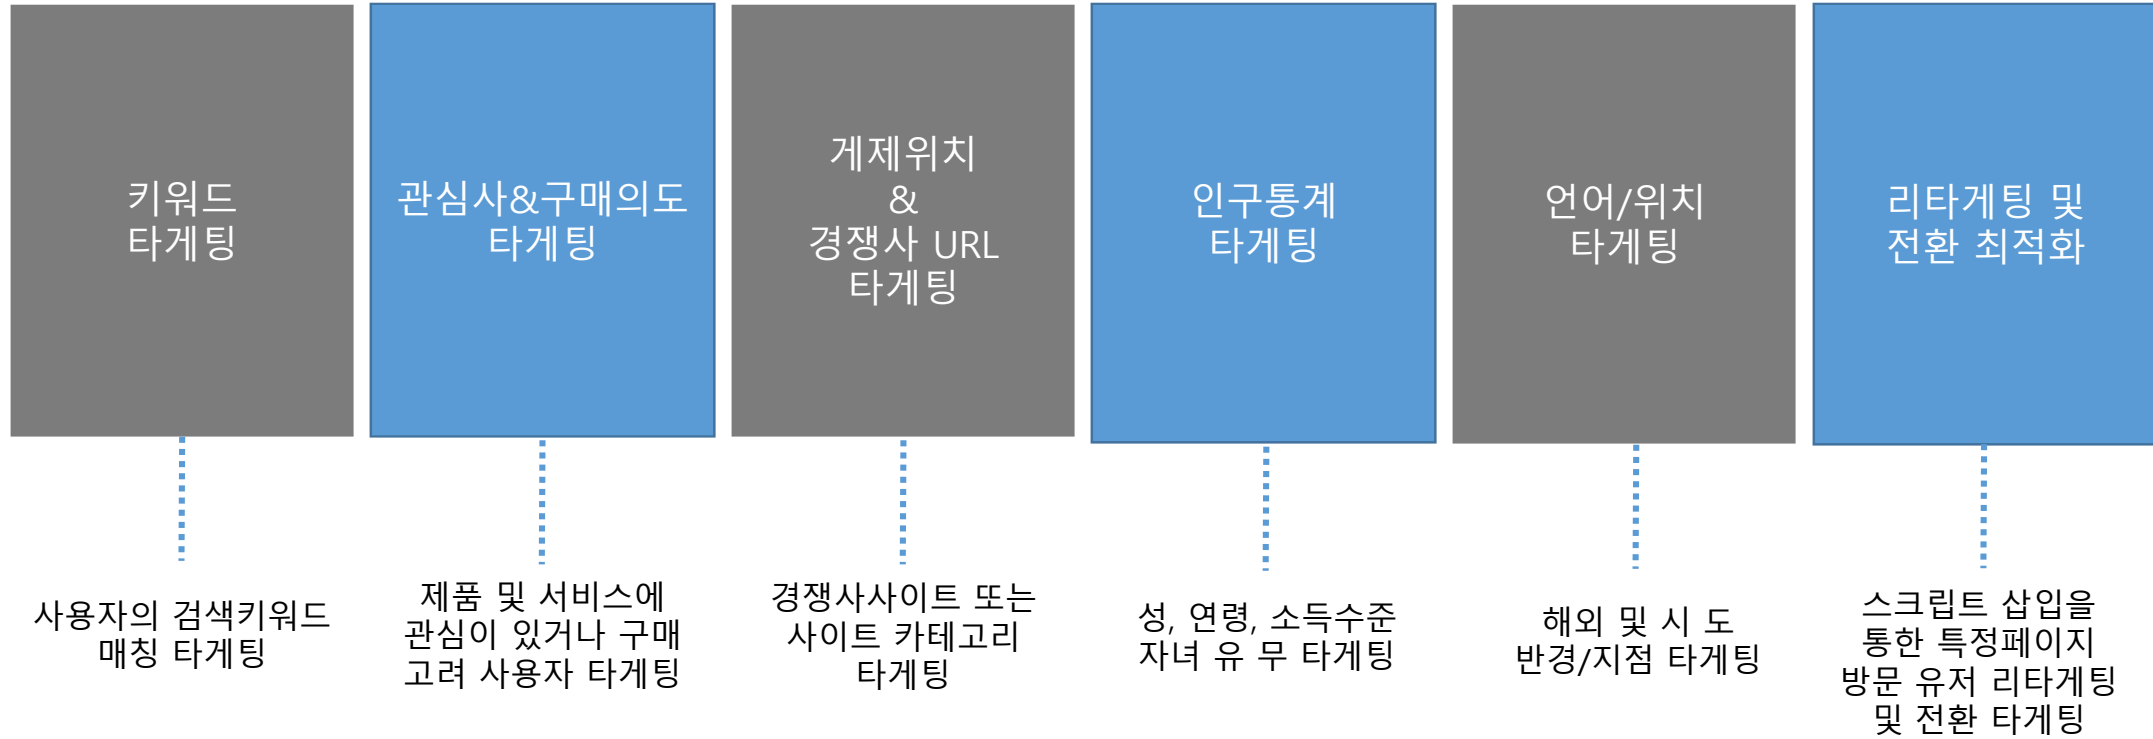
키워드
타게팅

관심사&구매의도
타게팅

게제위치
&
경쟁사 URL
타게팅

인구통계
타게팅

언어/위치
타게팅

리타게팅 및
전환 최적화

사용자의 검색키워드
매칭 타게팅

제품 및 서비스에
관심이 있거나 구매
고려 사용자 타게팅

경쟁사사이트 또는
사이트 카테고리
타게팅

성, 연령, 소득수준
자녀 유 무 타게팅

해외 및 시 도
반경/지점 타게팅

스크립트 삽입을
통한 특정페이지
방문 유저 리타게팅
및 전환 타게팅